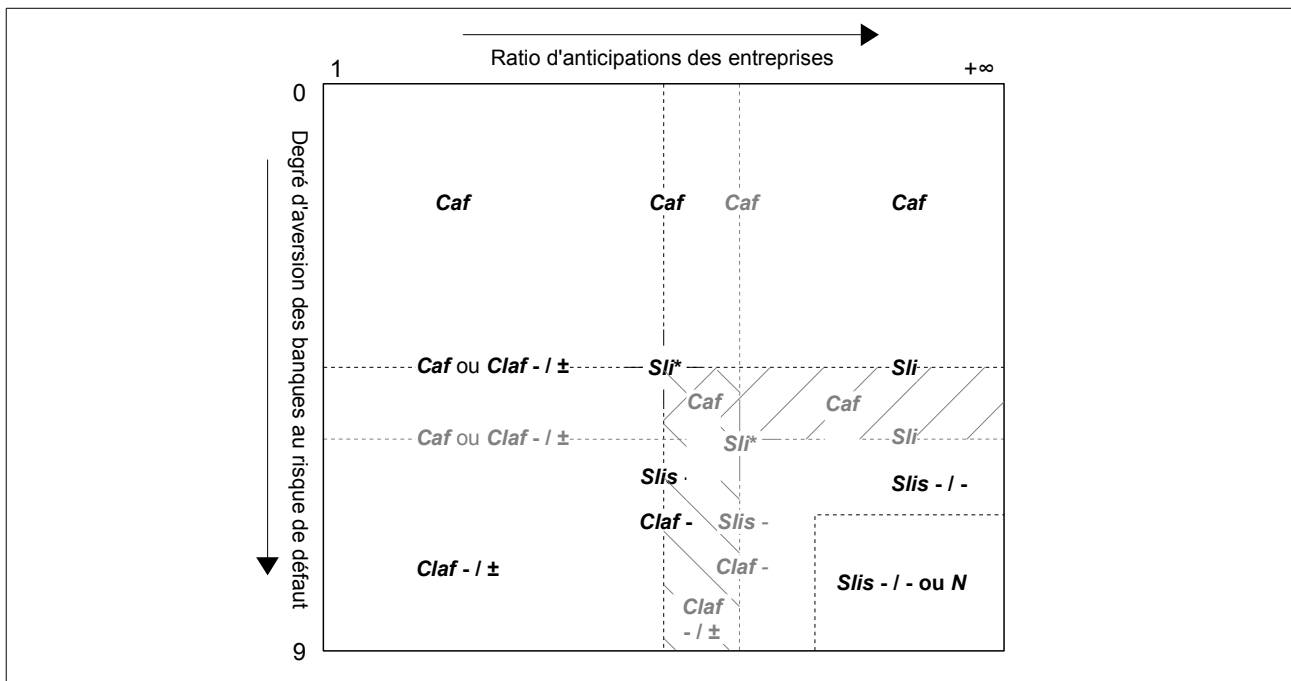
Ratio d'anticipations des entreprises

1

+∞

0

9

Degré d'aversion des banques au risque de défaut

Caf

Caf

Caf

Caf

Caf ou Claf - / ±

Sli*

Sli

Caf

Caf

Caf ou Claf - / ±

Sli*

Sli

Slis -

Slis - / -

Claf -

Slis -

Claf - / ±

Claf -

Slis - / - ou N

Claf - / ±